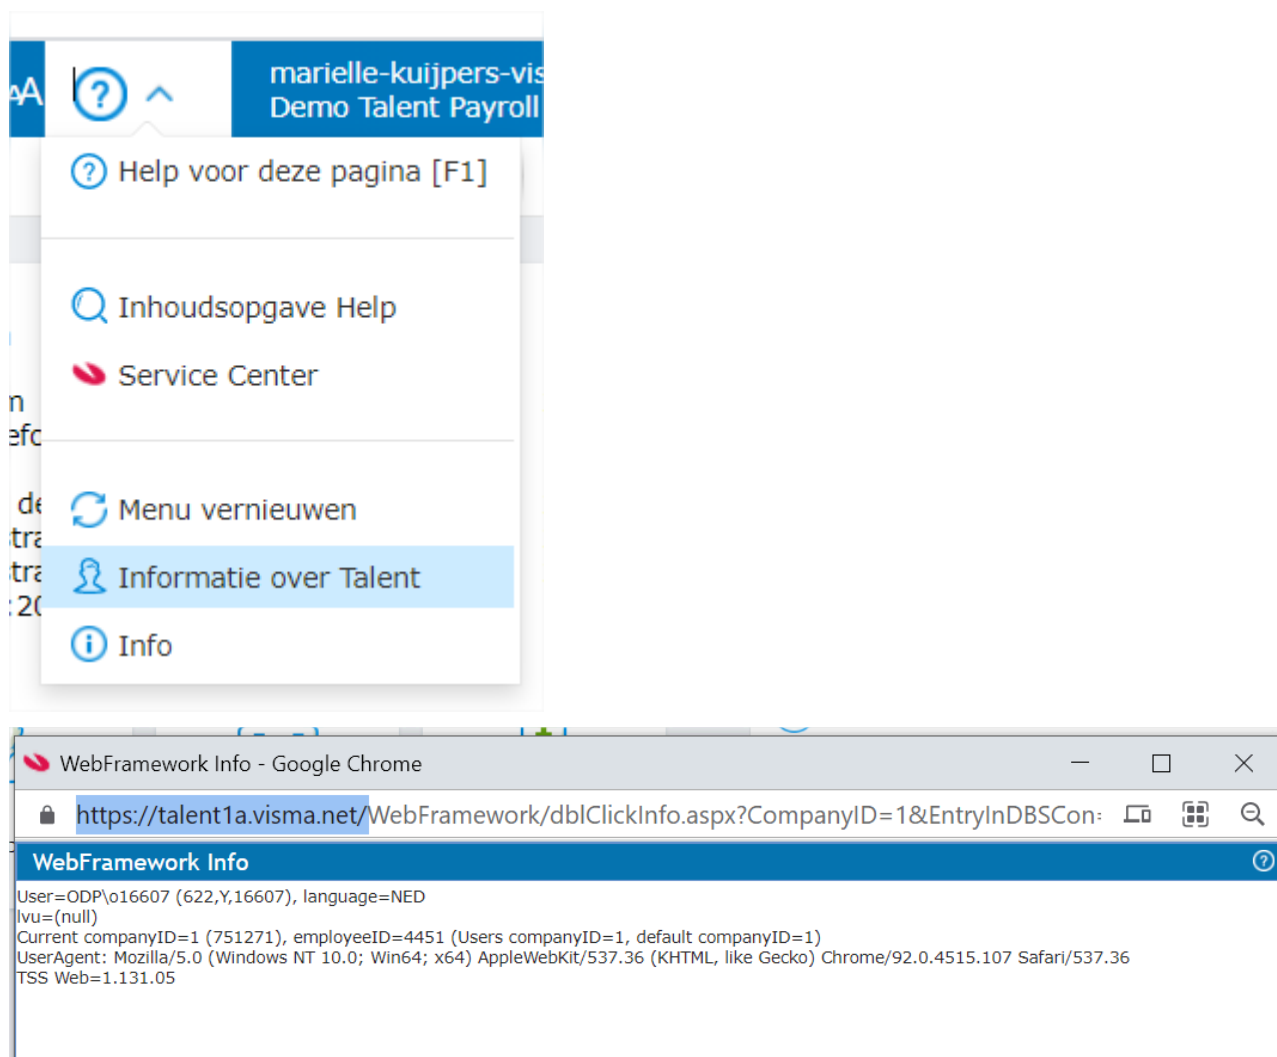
aA

marielle-kuijpers-vis
Demo Talent Payroll

Help voor deze pagina [F1]

Inhoudsopgave Help

Service Center

n
efo

de
tra
tra
:20

Menu vernieuwen

Informatie over Talent

Info

WebFramework Info - Google Chrome

https://talent1a.visma.net/WebFramework/dblClickInfo.aspx?CompanyID=1&EntryInDBSCon

WebFramework Info

User=ODP\o16607 (622,Y,16607), language=NED
lvu=(null)
Current companyID=1 (751271), employeeID=4451 (Users companyID=1, default companyID=1)
UserAgent: Mozilla/5.0 (Windows NT 10.0; Win64; x64) AppleWebKit/537.36 (KHTML, like Gecko) Chrome/92.0.4515.107 Safari/537.36
TSS Web=1.131.05